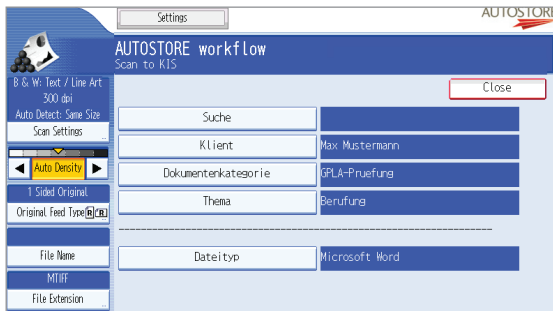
Settings

AUTOSTORE

AUTOSTORE workflow
Scan to KIS

B & W: Text / Line Art
300 dpi
Auto Detect: Same Size

Scan Settings

Auto Density

1 Sided Original

Original Feed Type

File Name

MTIFF

File Extension

Close

Suche

Klient

Max Mustermann

Dokumentenkategorie

GFLA-Pruefung

Thema

Berufung

Dateityp

Microsoft Word